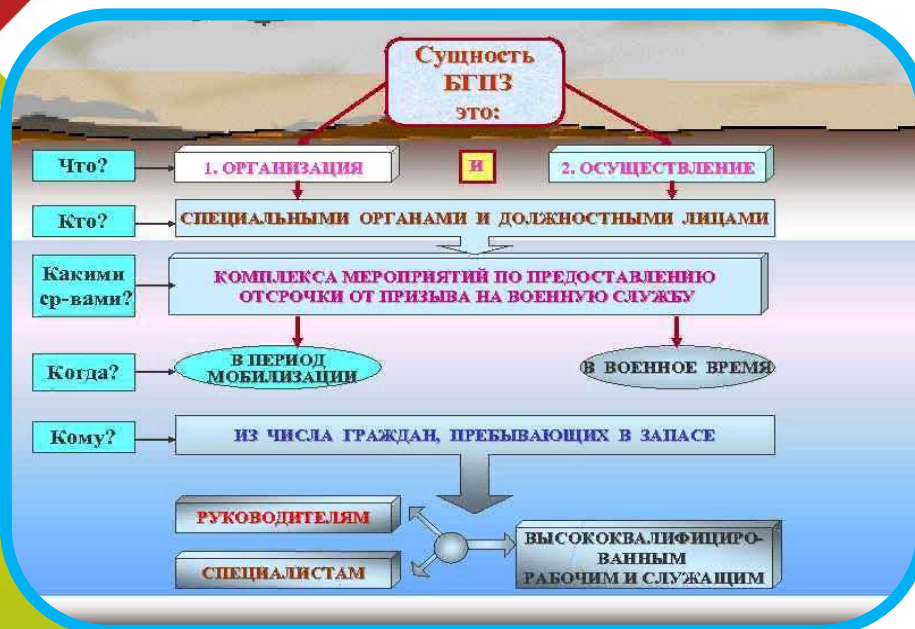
Сущность БГПЗ это:

Что?

1. ОРГАНИЗАЦИЯ

И

2. ОСУЩЕСТВЛЕНИЕ

Кто?

СПЕЦИАЛЬНЫМИ ОРГАНАМИ И ДОЛЖНОСТНЫМИ ЛИЦАМИ

Какими ср-вами?

КОМПЛЕКСА МЕРОПРИЯТИЙ ПО ПРЕДОСТАВЛЕНИЮ ОТСРОЧКИ ОТ ПРИЗЫВА НА ВОЕННУЮ СЛУЖБУ

Когда?

В ПЕРИОД МОБИЛИЗАЦИИ

В ВОЕННОЕ ВРЕМЯ

Кому?

ИЗ ЧИСЛА ГРАЖДАН, ПРЕБЫВАЮЩИХ В ЗАПАСЕ

РУКОВОДИТЕЛЯМ

СПЕЦИАЛИСТАМ

ВЫСОКОКВАЛИФИЦИРОВАННЫМ РАБОЧИМ И СЛУЖАЩИМ